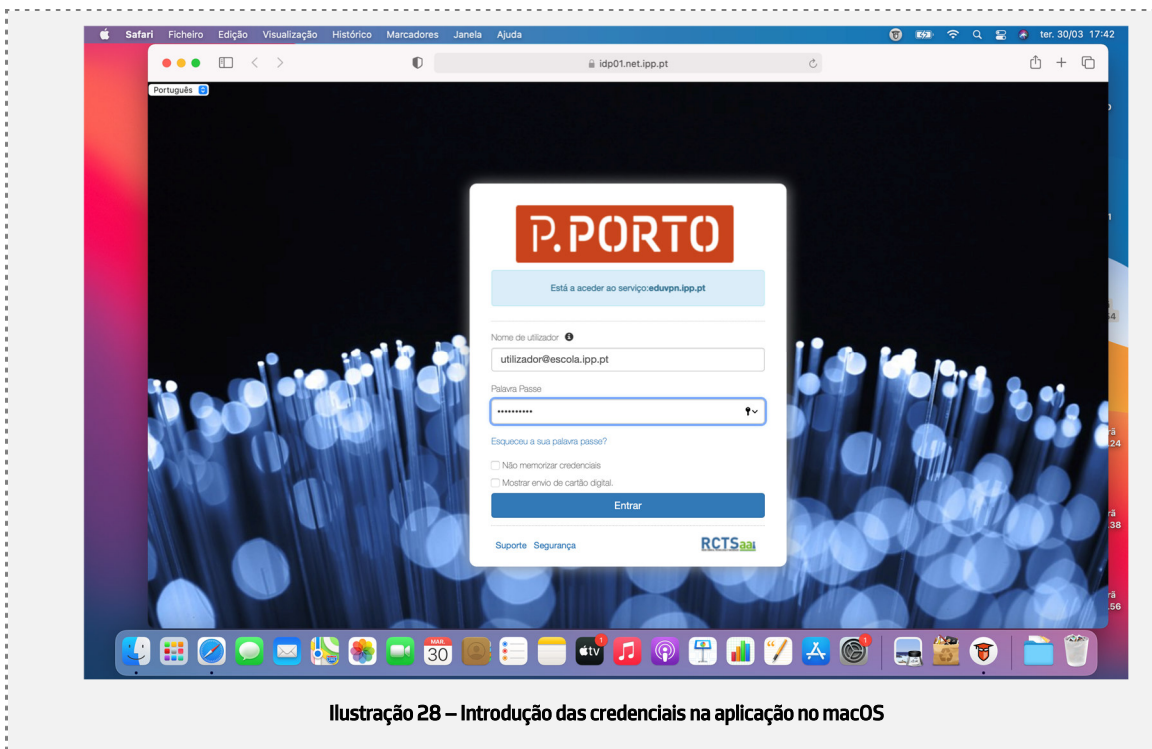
Safari Ficheiro Edição Visualização Histórico Marcadores Janela Ajuda

ter. 30/03 17:42

idp01.net.ipp.pt

Português

P.PORTO

Está a aceder ao serviço:eduvpn.ipp.pt

Nome de utilizador

utilizador@escola.ipp.pt

Palavra Passe

••••••••••

Esqueceu a sua palavra passe?

Não memorizar credenciais

Mostrar envio de cartão digital.

Entrar

Suporte Segurança

RCTSaai

MAR.
30

tv

Ilustração 28 – Introdução das credenciais na aplicação no macOS